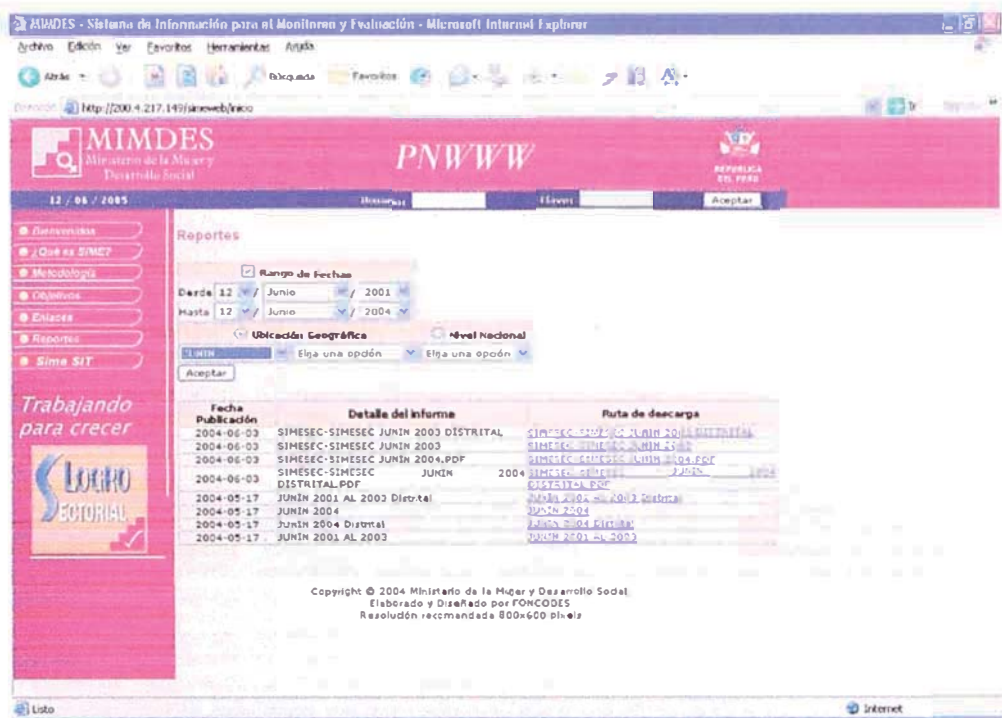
MIMDES - Sistema de Información para el Monitoreo y Evaluación - Microsoft Internet Explorer

Archivo Edición Ver Favoritos Herramientas Ayuda

Atrás Búsqueda Favoritos

Dirección http://200.4.217.149/simeweb/inicio

MIMDES
Ministerio de la Mujer y Desarrollo Social

PNWWW

REPUBLICA DEL PERU

12 / 06 / 2005

Usuario: Clave: Aceptar

Bienvenidos
¿Qué es SIME?
Metodología
Objetivos
Enlaces
Reportes
Sime SIT

Trabajando para crecer

LOGRO SECTORIAL

Reportes

Rango de Fechas

Desde 12 / Junio / 2001
Hasta 12 / Junio / 2004

Ubicación Geográfica Nivel Nacional

JUNIN Elija una opción Elija una opción

Aceptar

| Fecha Publicación | Detalle del informe | Ruta de descarga |
|---|---|---|
| 2004-06-03 | SIMESEC-SIMESEC JUNIN 2003 DISTRITAL | SIMESEC-SIMESEC JUNIN 2003 DISTRITAL |
| 2004-06-03 | SIMESEC-SIMESEC JUNIN 2003 | SIMESEC-SIMESEC JUNIN 2003 |
| 2004-06-03 | SIMESEC-SIMESEC JUNIN 2004.PDF | SIMESEC-SIMESEC JUNIN 2004.PDF |
| 2004-06-03 | SIMESEC-SIMESEC JUNIN 2004 DISTRITAL.PDF | SIMESEC-SIMESEC JUNIN 2004 DISTRITAL.PDF |
| 2004-05-17 | JUNIN 2001 AL 2003 Distrital | JUNIN 2001 AL 2003 Distrital |
| 2004-05-17 | JUNIN 2004 | JUNIN 2004 |
| 2004-05-17 | JUNIN 2004 Distrital | JUNIN 2004 Distrital |
| 2004-05-17 | JUNIN 2001 AL 2003 | JUNIN 2001 AL 2003 |

Copyright © 2004 Ministerio de la Mujer y Desarrollo Social
Elaborado y Diseñado por FONCODES
Resolución recomendada 800x600 pixels

Listo

Internet